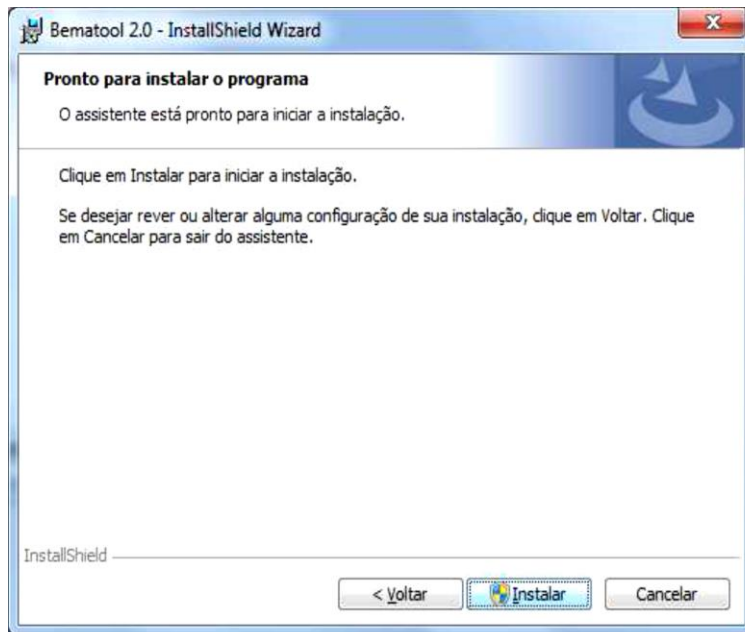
Bematool 2.0 - InstallShield Wizard

Pronto para instalar o programa

O assistente está pronto para iniciar a instalação.

Clique em Instalar para iniciar a instalação.

Se desejar rever ou alterar alguma configuração de sua instalação, clique em Voltar. Clique em Cancelar para sair do assistente.

InstallShield

< Voltar

Instalar

Cancelar